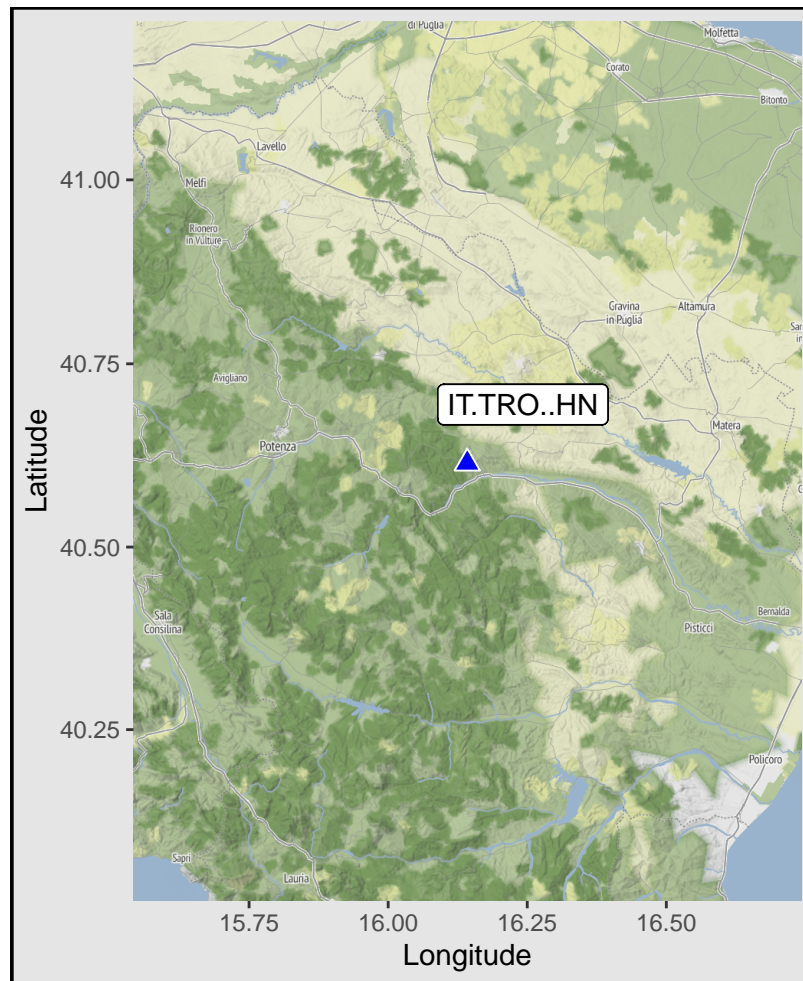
di Puglia
Molfetta
Corato
Bitonto
Lavello
Melfi
Rionero in Vulture
Gravina in Puglia
Altamura
Avigliano
IT.TRO..HN
Matera
Potenza
Sala Consilina
Bernalda
Pisticci
Policoro
Sapri
Lauria

41.00
40.75
40.50
40.25
Latitude

15.75
16.00
16.25
16.50
Longitude